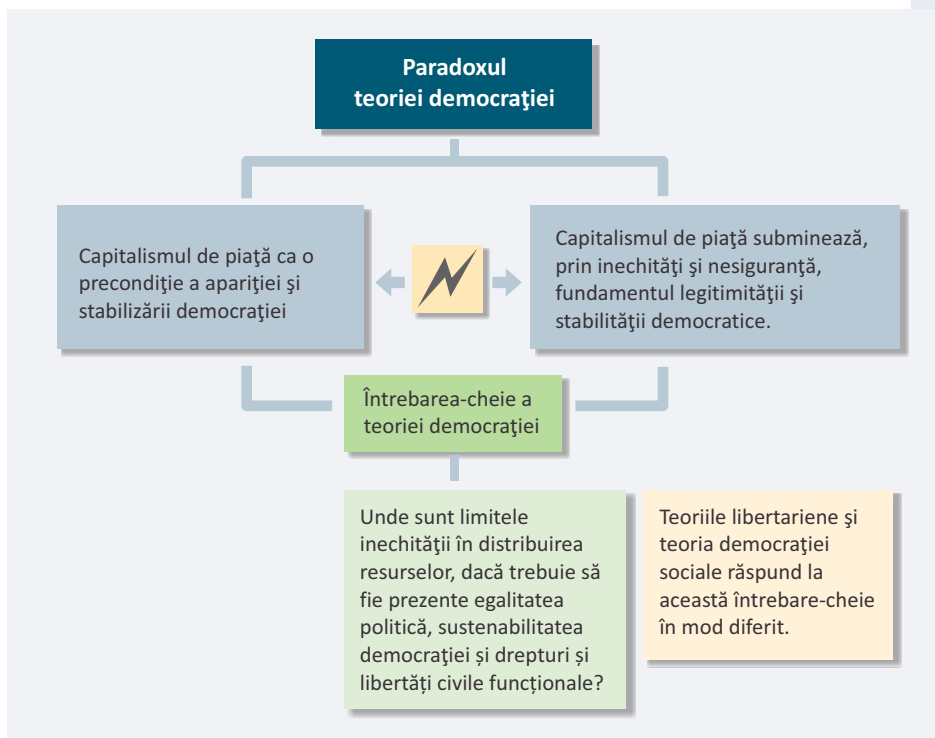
Paradoxul teoriei democraţiei

Capitalismul de piaţă ca o precondiţie a apariţiei şi stabilizării democraţiei

Capitalismul de piaţă subminează, prin inechităţi şi nesiguranţă, fundamentul legitimităţii şi stabilităţii democratice.

Întrebarea-cheie a teoriei democraţiei

Unde sunt limitele inechităţii în distribuirea resurselor, dacă trebuie să fie prezente egalitatea politică, sustenabilitatea democraţiei şi drepturi şi libertăţi civile funcţionale?

Teoriile libertariene şi teoria democraţiei sociale răspund la această întrebare-cheie în mod diferit.